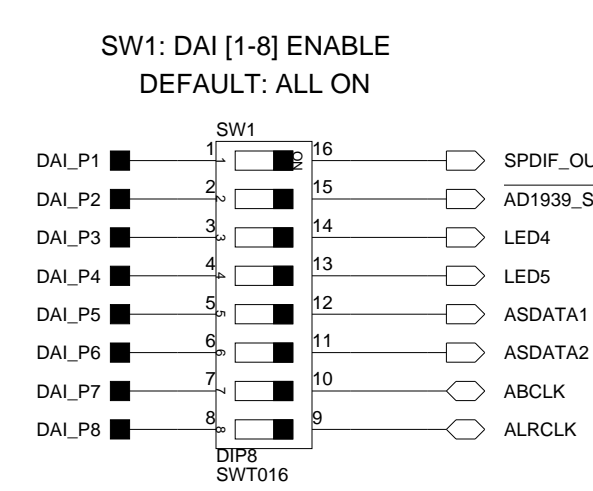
SW1: DAI [1-8] ENABLE
DEFAULT: ALL ON

SW1

DAI_P1
1
1
ON
16
SPDIF_OU

DAI_P2
2
2
15
$\overline{\text{AD1939\_S}}$

DAI_P3
3
3
14
LED4

DAI_P4
4
4
13
LED5

DAI_P5
5
5
12
ASDATA1

DAI_P6
6
6
11
ASDATA2

DAI_P7
7
7
10
ABCLK

DAI_P8
8
8
9
ALRCLK

DIP8
SWT016